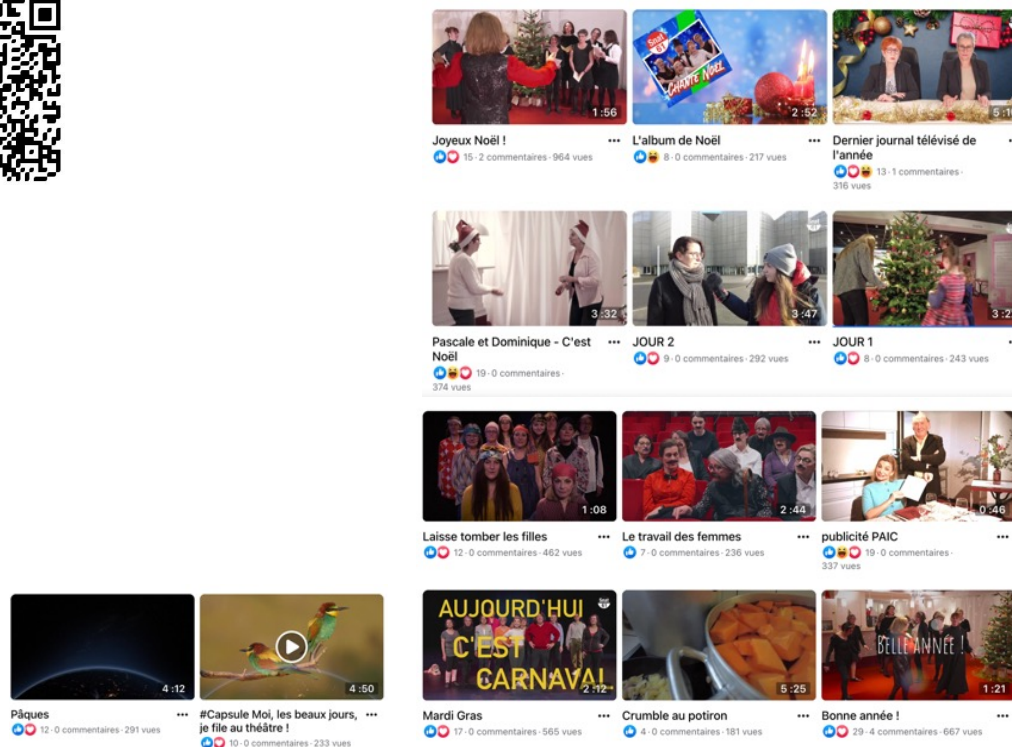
1:56
Joyeux Noël !
15 · 2 commentaires · 964 vues

Sout 61
CHANTE NOËL
2:52
L'album de Noël
8 · 0 commentaires · 217 vues

5:1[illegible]
Dernier journal télévisé de l'année
13 · 1 commentaires · 316 vues

3:32
Pascale et Dominique - C'est Noël
19 · 0 commentaires · 374 vues

3:47
JOUR 2
9 · 0 commentaires · 292 vues

3:2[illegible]
JOUR 1
8 · 0 commentaires · 243 vues

1:08
Laisse tomber les filles
12 · 0 commentaires · 462 vues

2:44
Le travail des femmes
7 · 0 commentaires · 236 vues

0:46
publicité PAIC
19 · 0 commentaires · 337 vues

4:12
Pâques
12 · 0 commentaires · 291 vues

4:50
#Capsule Moi, les beaux jours, je file au théâtre !
10 · 0 commentaires · 233 vues

AUJOURD'HUI C'EST CARNAVAL
2:12
Mardi Gras
17 · 0 commentaires · 565 vues

5:25
Crumble au potiron
4 · 0 commentaires · 181 vues

BELLE ANNÉE !
1:21
Bonne année !
29 · 4 commentaires · 667 vues